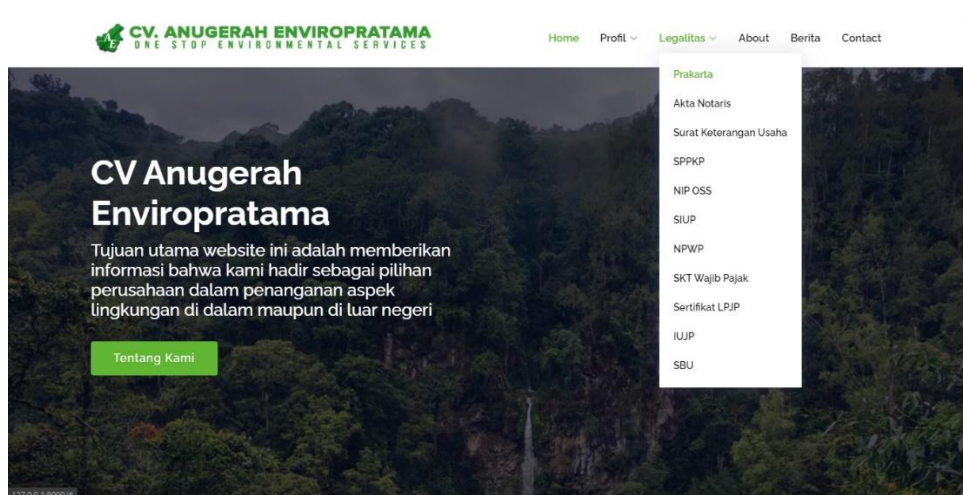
CV. ANUGERAH ENVIROPRATAMA
ONE STOP ENVIRONMENTAL SERVICES

Home Profil Legalitas About Berita Contact

Prakarta
Akta Notaris
Surat Keterangan Usaha
SPPKP
NIP OSS
SIUP
NPWP
SKT Wajib Pajak
Sertifikat LPJP
IUJP
SBU

CV Anugerah Enviropratama

Tujuan utama website ini adalah memberikan informasi bahwa kami hadir sebagai pilihan perusahaan dalam penanganan aspek lingkungan di dalam maupun di luar negeri

Tentang Kami

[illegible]